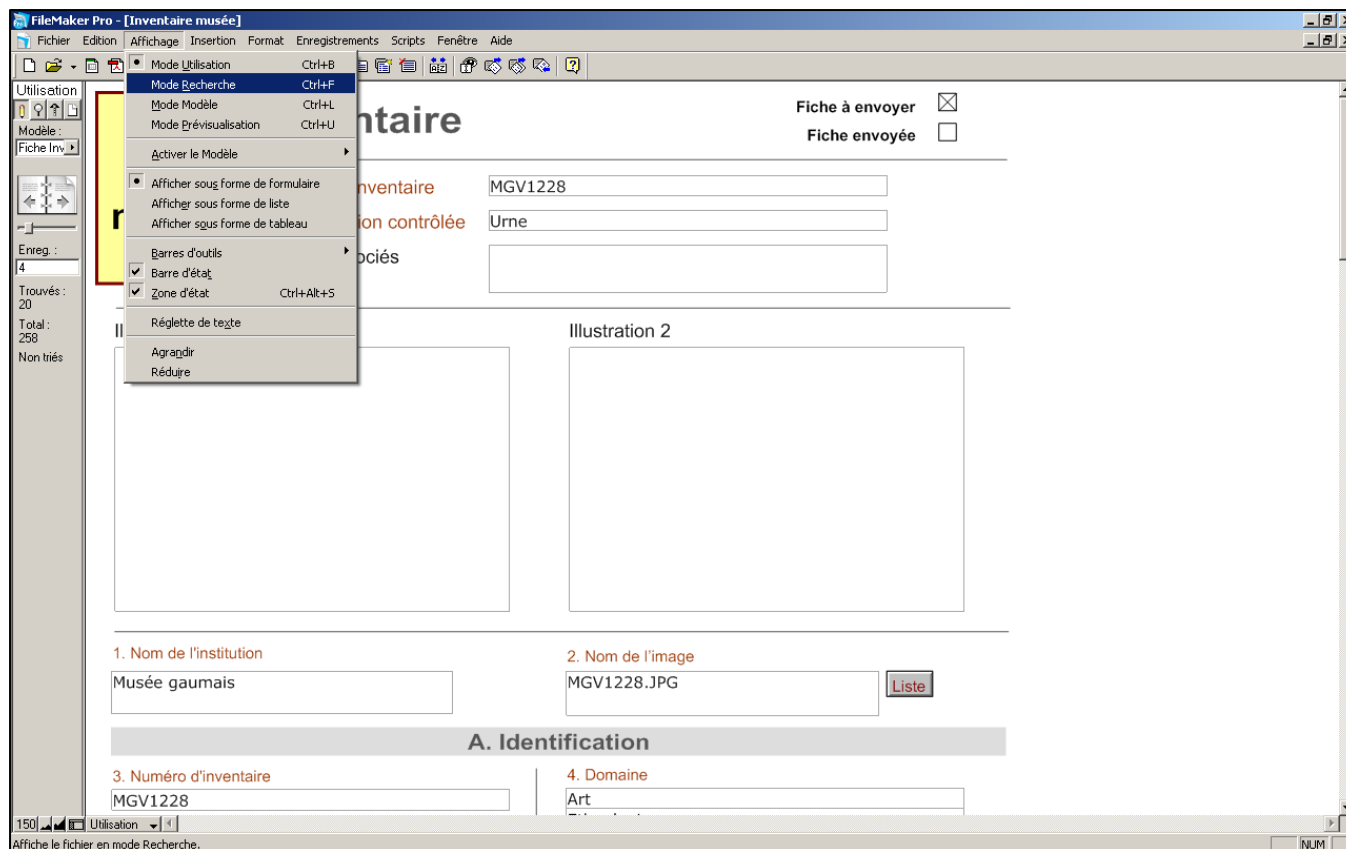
FileMaker Pro - [Inventaire musée]

Fichier Edition Affichage Insertion Format Enregistrements Scripts Fenêtre Aide

Utilisation
Modèle :
Fiche Inv
Enreg. :
4
Trouvés :
20
Total :
258
Non triés

Mode Utilisation Ctrl+B
Mode Recherche Ctrl+F
Mode Modèle Ctrl+L
Mode Prévisualisation Ctrl+U
Activer le Modèle
Afficher sous forme de formulaire
Afficher sous forme de liste
Afficher sous forme de tableau
Barres d'outils
Barre d'état
Zone d'état Ctrl+Alt+S
Réglette de texte
Agrandir
Réduire

ntaire

Fiche à envoyer ☒
Fiche envoyée ☐

nventaire MGV1228
ion contrôlée Urne
ociés

Il

Illustration 2

1. Nom de l'institution
Musée gaumais

2. Nom de l'image
MGV1228.JPG
Liste

A. Identification

3. Numéro d'inventaire
MGV1228

4. Domaine
Art

150 Utilisation

Affiche le fichier en mode Recherche.

NUM